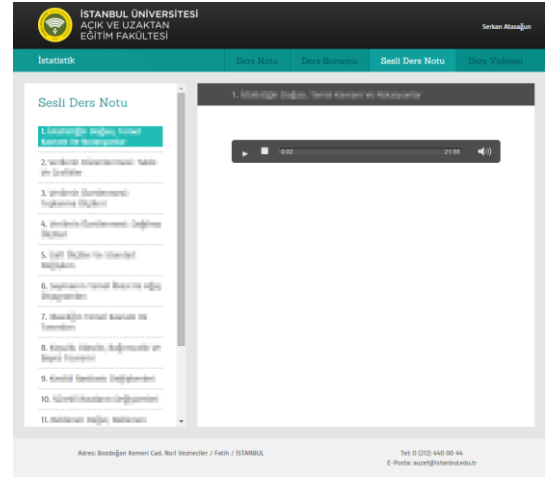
İSTANBUL ÜNİVERSİTESİ
AÇIK VE UZAKTAN
EĞİTİM FAKÜLTESİ

Serkan Atasağun

İstatistik

Ders Notu
Ders Sunumu
Sesli Ders Notu
Ders Videosu

Sesli Ders Notu

1. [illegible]
2. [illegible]
3. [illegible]
4. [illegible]
5. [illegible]
6. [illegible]
7. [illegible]
8. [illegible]
9. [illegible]
10. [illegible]
11. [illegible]

1. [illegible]

0:02
21:55

Adres: Bozdoğan Kemeri Cad. No:1 Vezneciler / Fatih / İSTANBUL

Tel: 0 (212) 440 00 44
E-Posta: auzef@istanbul.edu.tr